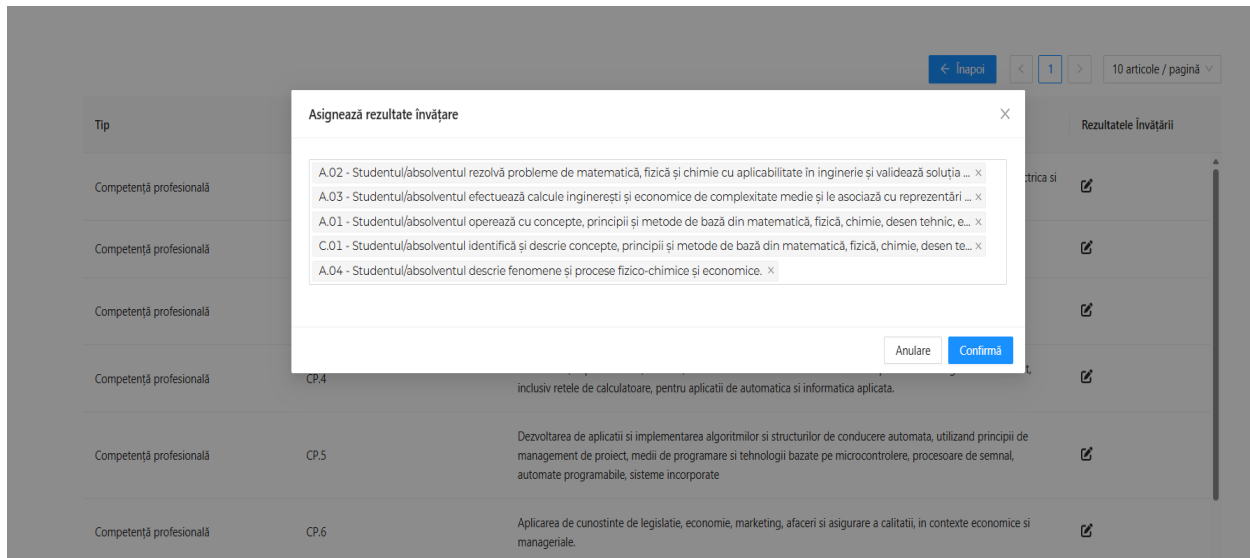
← Înapoi
1
10 articole / pagină

Tip

Rezultatele Învățării

Competență profesională

ctrica si

Competență profesională

Competență profesională

Competență profesională

CP.4

t,

inclusiv retele de calculatoare, pentru aplicatii de automatica si informatica aplicata.

Competență profesională

CP.5

Dezvoltarea de aplicatii si implementarea algoritmilor si structurilor de conducere automata, utilizand principii de management de proiect, medii de programare si tehnologii bazate pe microcontrolere, procesoare de semnal, automate programabile, sisteme incorporate

Competență profesională

CP.6

Aplicarea de cunostinte de legislatie, economie, marketing, afaceri si asigurare a calitatii, in contexte economice si manageriale.

Asignează rezultate învățare

A.02 - Studentul/absolventul rezolvă probleme de matematică, fizică și chimie cu aplicabilitate în inginerie și validează soluția ... ×

A.03 - Studentul/absolventul efectuează calcule inginerești și economice de complexitate medie și le asociază cu reprezentări ... ×

A.01 - Studentul/absolventul operează cu concepte, principii și metode de bază din matematică, fizică, chimie, desen tehnic, e... ×

C.01 - Studentul/absolventul identifică și descrie concepte, principii și metode de bază din matematică, fizică, chimie, desen te... ×

A.04 - Studentul/absolventul descrie fenomene și procese fizico-chimice și economice. ×

Anulare
Confirmă